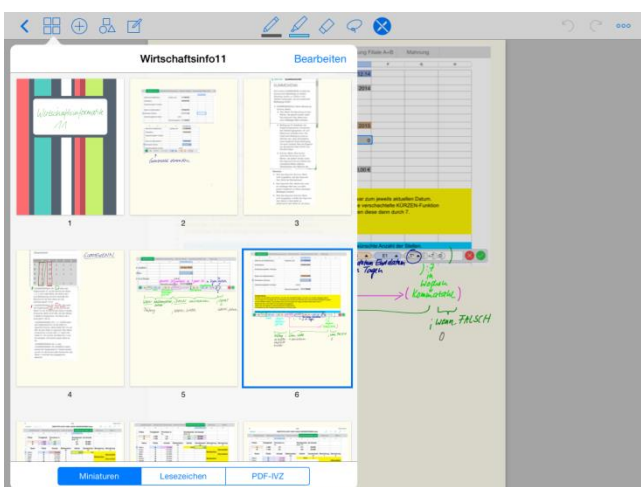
Wirtschaftsinfo11

Bearbeiten

Wirtschaftsinformatik 11

1

2

3

4

5

6

ung Fälle A–B    Mahnung

2014

2014

ser zum jeweils aktuellen Datum.
e verschachtelte KÜRZEN-Funktion
an diese dann durch 7.

Anzahl der Stellen

Tagen

Kommastelle

wenn FALSCH

0

Miniaturen

Lesezeichen

PDF-IVZ